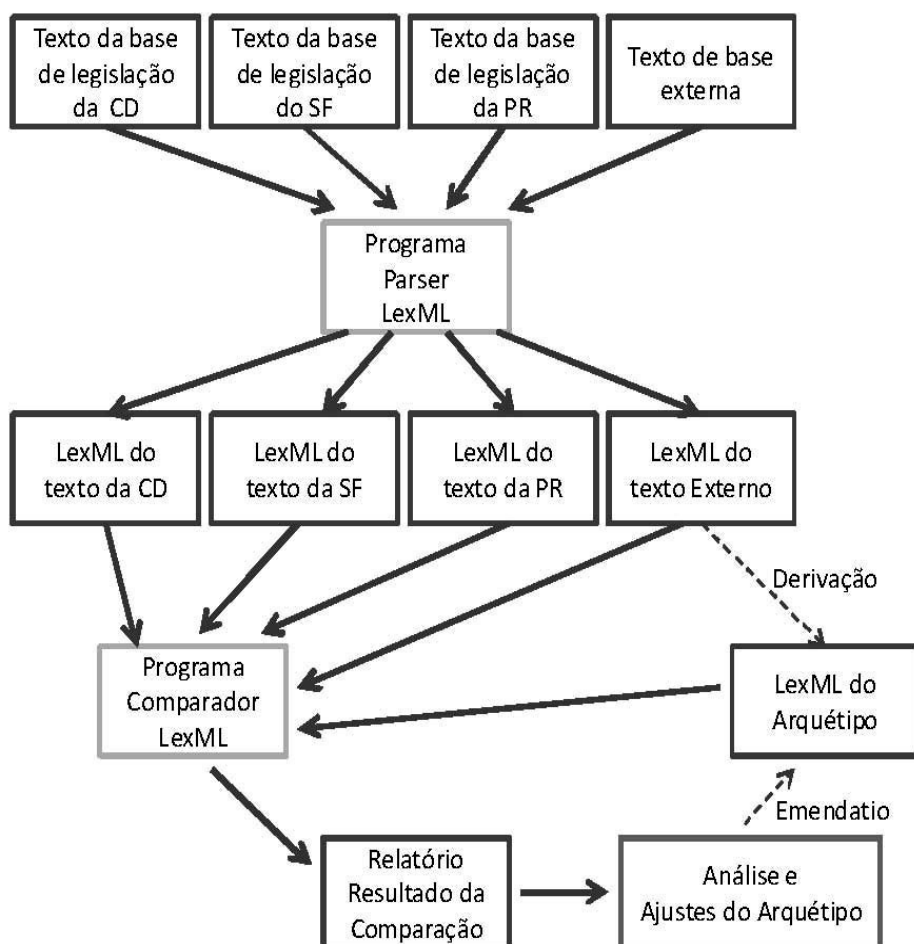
Texto da base de legislação da CD

Texto da base de legislação do SF

Texto da base de legislação da PR

Texto de base externa

Programa Parser LexML

LexML do texto da CD

LexML do texto da SF

LexML do texto da PR

LexML do texto Externo

Derivação

Programa Comparador LexML

LexML do Arquétipo

Emendatio

Relatório Resultado da Comparação

Análise e Ajustes do Arquétipo